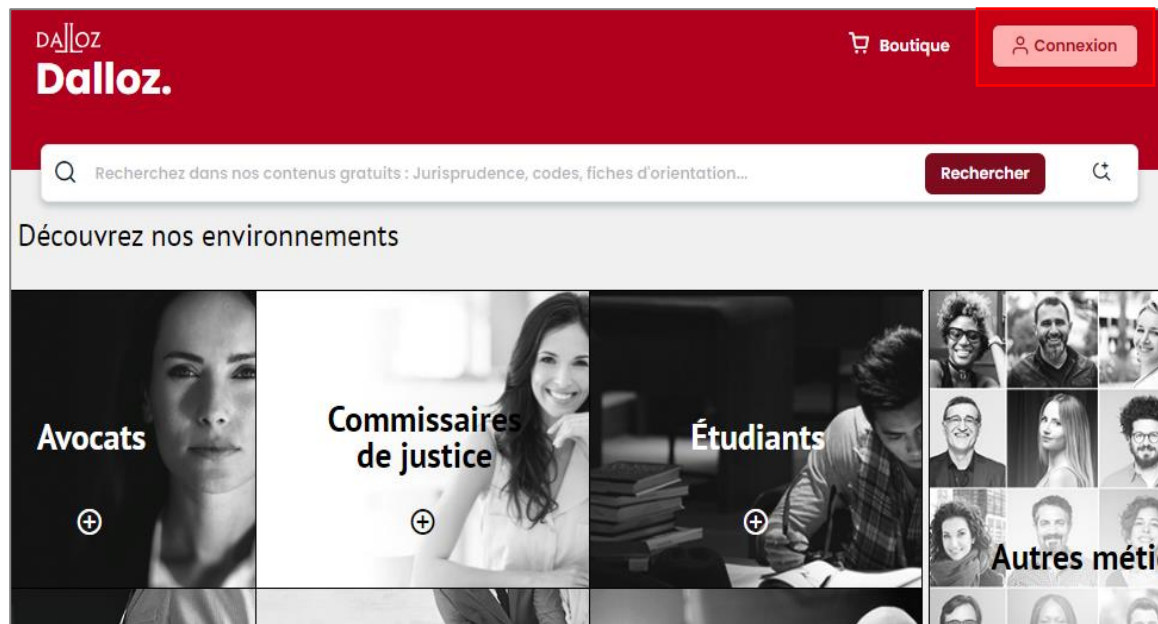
DALLOZ
Dalloz.

Boutique

Connexion

Recherchez dans nos contenus gratuits : Jurisprudence, codes, fiches d'orientation...

Rechercher

Découvrez nos environnements

Avocats

Commissaires de justice

Étudiants

Autres méti